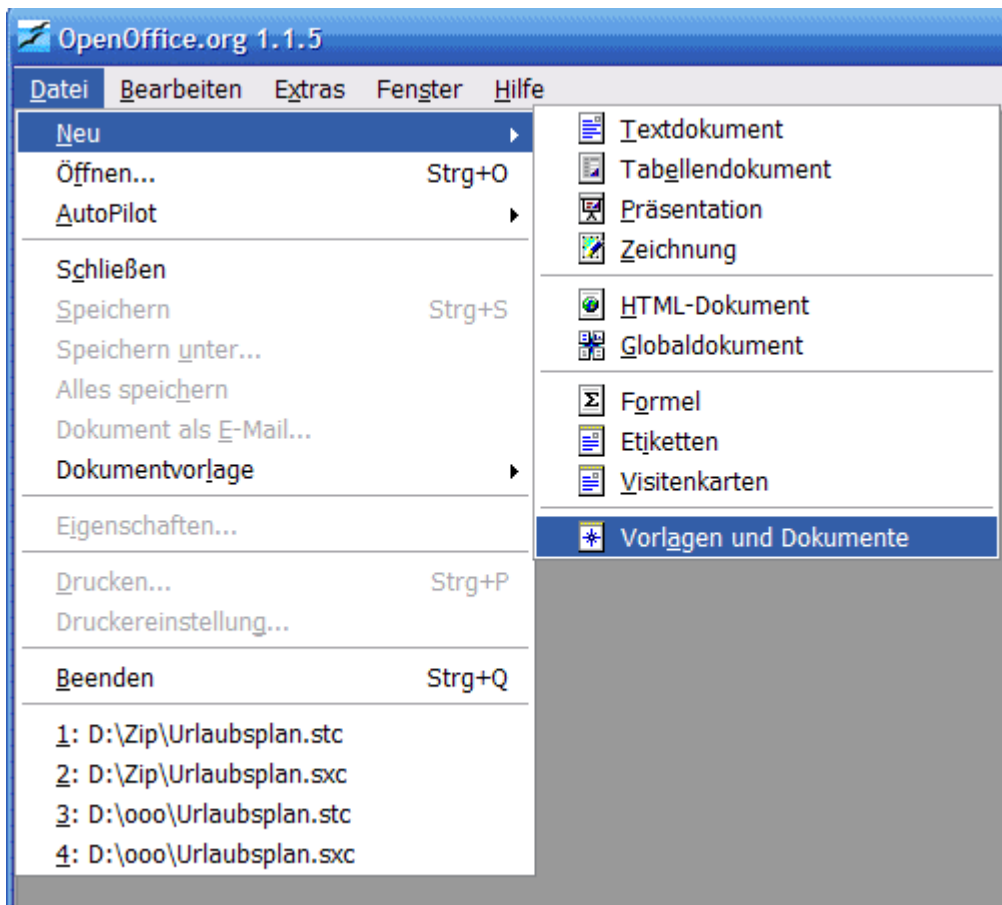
OpenOffice.org 1.1.5

Datei Bearbeiten Extras Fenster Hilfe

Neu
Öffnen... Strg+O
AutoPilot

Schließen
Speichern Strg+S
Speichern unter...
Alles speichern
Dokument als E-Mail...
Dokumentvorlage

Eigenschaften...

Drucken... Strg+P
Druckereinstellung...

Beenden Strg+Q

1: D:\Zip\Urlaubsplan.stc
2: D:\Zip\Urlaubsplan.sxc
3: D:\ooo\Urlaubsplan.stc
4: D:\ooo\Urlaubsplan.sxc

Textdokument
Tabellendokument
Präsentation
Zeichnung

HTML-Dokument
Globaldokument

Formel
Etiketten
Visitenkarten

Vorlagen und Dokumente